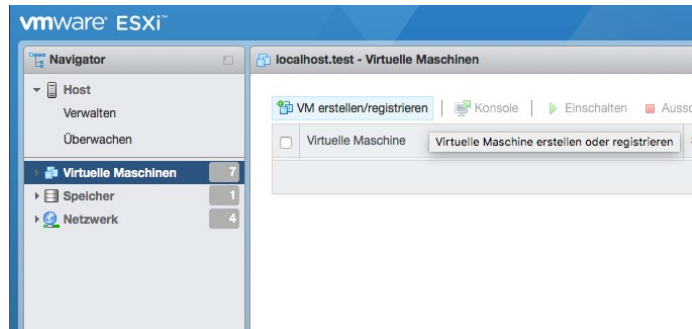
vmware ESXi

Navigator

Host

Verwalten

Überwachen

Virtuelle Maschinen 7

Speicher 1

Netzwerk 4

localhost.test - Virtuelle Maschinen

VM erstellen/registrieren | Konsole | Einschalten | Auss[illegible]

Virtuelle Maschine

Virtuelle Maschine erstellen oder registrieren